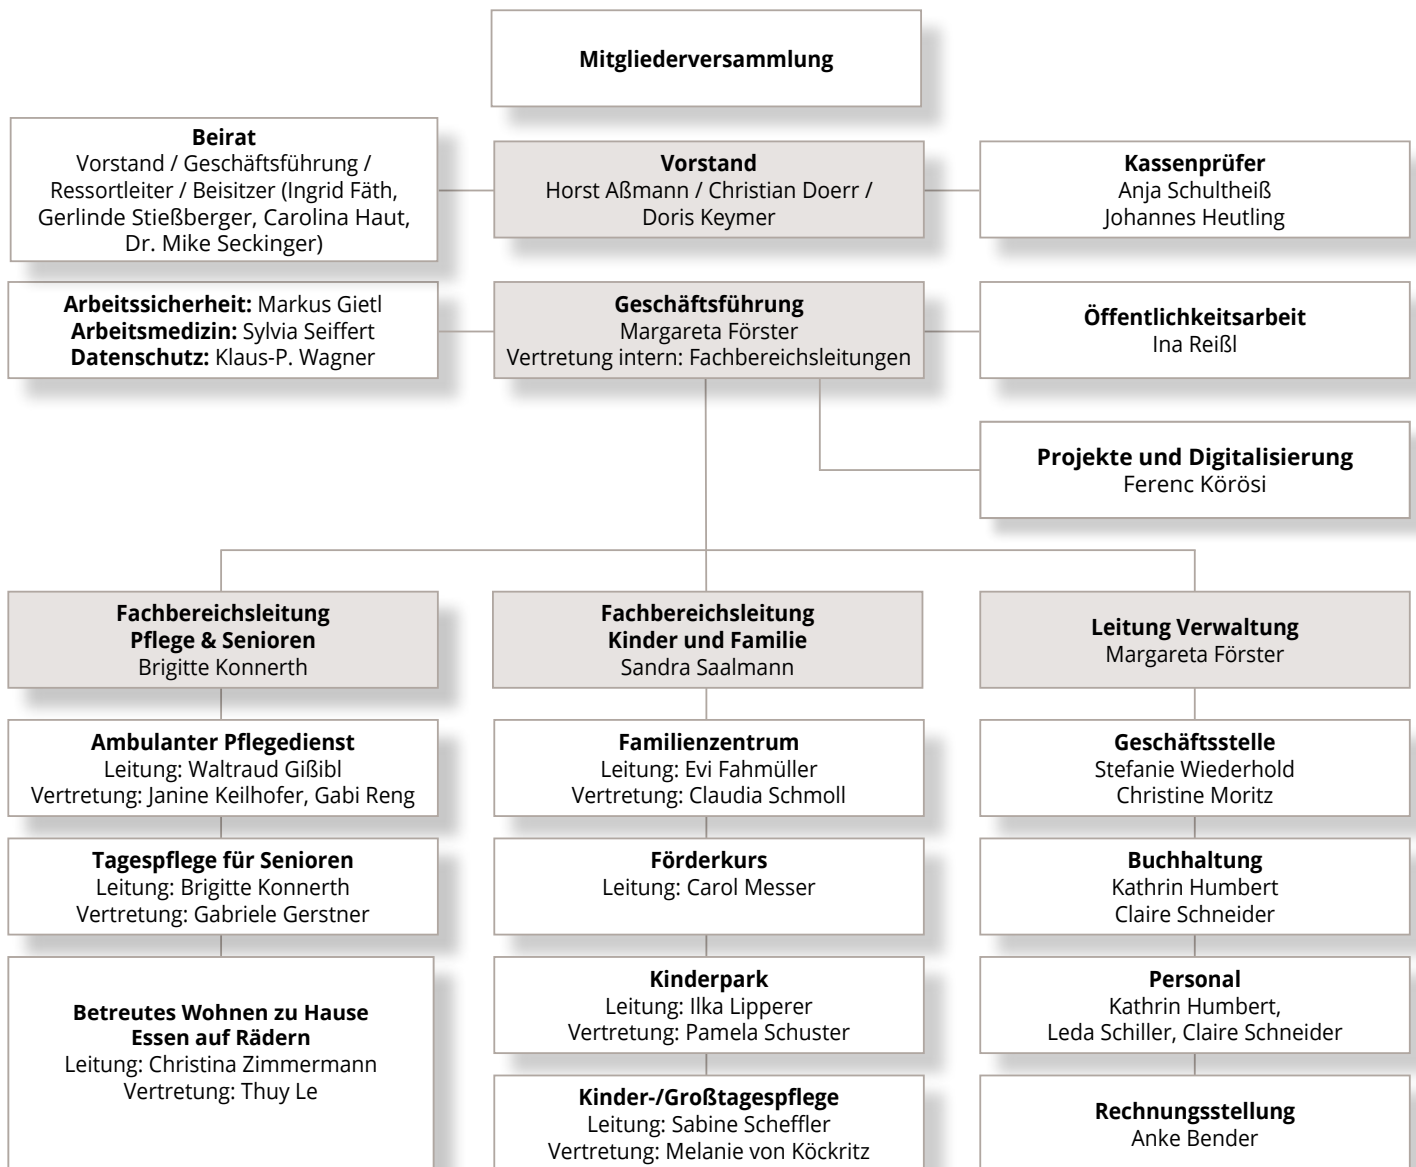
**Mitgliederversammlung**

**Beirat**
Vorstand / Geschäftsführung / Ressortleiter / Beisitzer (Ingrid Fäth, Gerlinde Stießberger, Carolina Haut, Dr. Mike Seckinger)

**Vorstand**
Horst Aßmann / Christian Doerr / Doris Keymer

**Kassenprüfer**
Anja Schultheiß
Johannes Heutling

**Arbeitssicherheit:** Markus Gietl
**Arbeitsmedizin:** Sylvia Seiffert
**Datenschutz:** Klaus-P. Wagner

**Geschäftsführung**
Margareta Förster
Vertretung intern: Fachbereichsleitungen

**Öffentlichkeitsarbeit**
Ina Reißl

**Projekte und Digitalisierung**
Ferenc Körösi

**Fachbereichsleitung Pflege & Senioren**
Brigitte Konnerth

**Ambulanter Pflegedienst**
Leitung: Waltraud Gißibl
Vertretung: Janine Keilhofer, Gabi Reng

**Tagespflege für Senioren**
Leitung: Brigitte Konnerth
Vertretung: Gabriele Gerstner

**Betreutes Wohnen zu Hause**
**Essen auf Rädern**
Leitung: Christina Zimmermann
Vertretung: Thuy Le

**Fachbereichsleitung Kinder und Familie**
Sandra Saalmann

**Familienzentrum**
Leitung: Evi Fahmüller
Vertretung: Claudia Schmoll

**Förderkurs**
Leitung: Carol Messer

**Kinderpark**
Leitung: Ilka Lipperer
Vertretung: Pamela Schuster

**Kinder-/Großtagespflege**
Leitung: Sabine Scheffler
Vertretung: Melanie von Köckritz

**Leitung Verwaltung**
Margareta Förster

**Geschäftsstelle**
Stefanie Wiederhold
Christine Moritz

**Buchhaltung**
Kathrin Humbert
Claire Schneider

**Personal**
Kathrin Humbert,
Leda Schiller, Claire Schneider

**Rechnungsstellung**
Anke Bender